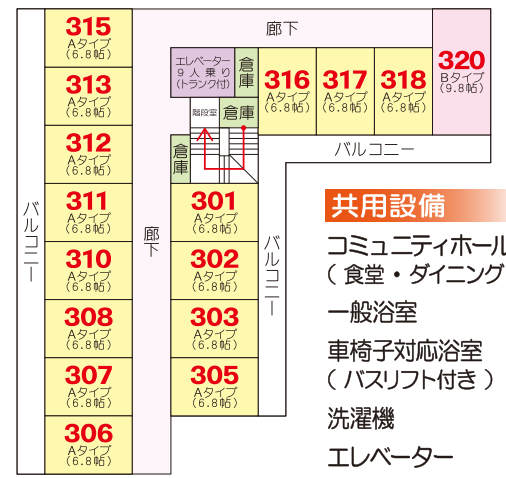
315
Aタイプ
(6.8帖)

313
Aタイプ
(6.8帖)

312
Aタイプ
(6.8帖)

311
Aタイプ
(6.8帖)

310
Aタイプ
(6.8帖)

308
Aタイプ
(6.8帖)

307
Aタイプ
(6.8帖)

306
Aタイプ
(6.8帖)

バルコニー

廊下

エレベーター
9人乗り
(トランク付)

倉庫

階段室

倉庫

倉庫

316
Aタイプ
(6.8帖)

317
Aタイプ
(6.8帖)

318
Aタイプ
(6.8帖)

320
Bタイプ
(9.8帖)

バルコニー

廊下

301
Aタイプ
(6.8帖)

302
Aタイプ
(6.8帖)

303
Aタイプ
(6.8帖)

305
Aタイプ
(6.8帖)

バルコニー

共用設備

コミュニティホール
(食堂・ダイニング

一般浴室

車椅子対応浴室
(バスリフト付き)

洗濯機

エレベーター